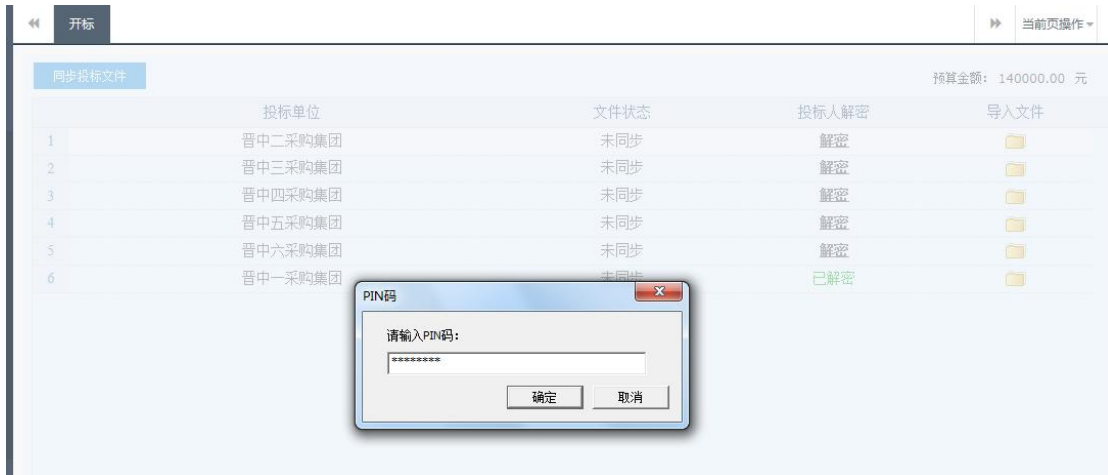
开标

当前页操作

同步投标文件

预算金额：140000.00 元

| | 投标单位 | 文件状态 | 投标人解密 | 导入文件 |
|---|---|---|---|---|
| 1 | 晋中二采购集团 | 未同步 | 解密 | |
| 2 | 晋中三采购集团 | 未同步 | 解密 | |
| 3 | 晋中四采购集团 | 未同步 | 解密 | |
| 4 | 晋中五采购集团 | 未同步 | 解密 | |
| 5 | 晋中六采购集团 | 未同步 | 解密 | |
| 6 | 晋中一采购集团 | 未同步 | 已解密 | |

PIN码

请输入PIN码：

********

确定 取消